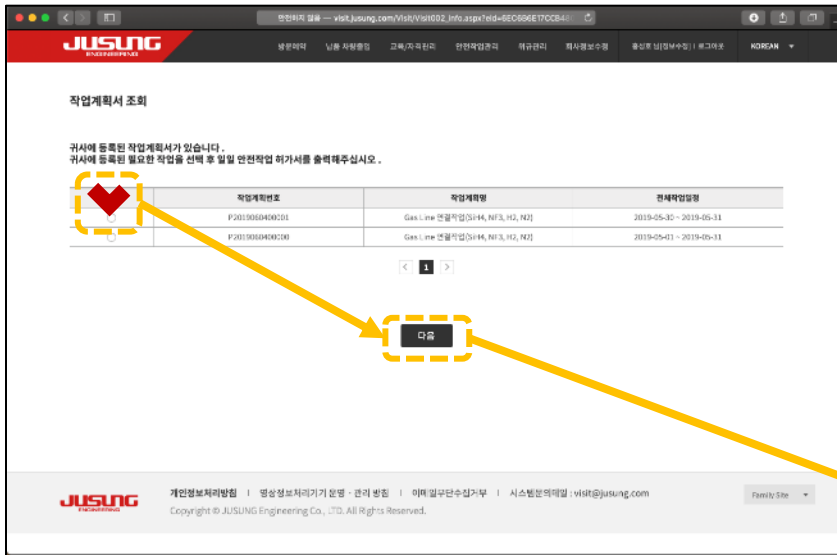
안전하지 않음 — visit.jusung.com/Visit/Visit002_Info.aspx?eid=6EC686E17CCB4

JUSUNG ENGINEERING

방문예약 | 납품 자재출입 | 교육/자격관리 | 안전작업관리 | 위규관리 | 회사정보수정 | 홍길동 님[정보수정] | 로그아웃 | KOREAN

작업계획서 조회

귀사에 등록된 작업계획서가 있습니다 .
귀사에 등록된 필요한 작업을 선택 후 일일 안전작업 허가서를 출력해주십시오 .

| | 작업계획번호 | 작업계획명 | 전체작업일정 |
|---|---|---|---|
| ○ | P2019060400001 | Gas Line 연결작업(SiH4, NF3, H2, N2) | 2019-05-30 ~ 2019-05-31 |
| ○ | P2019060400000 | Gas Line 연결작업(SiH4, NF3, H2, N2) | 2019-05-01 ~ 2019-05-31 |

< 1 >

다음

JUSUNG ENGINEERING

개인정보처리방침 | 영상정보처리기기 운영 · 관리 방침 | 이메일무단수집거부 | 시스템문의메일 : visit@jusung.com

Copyright © JUSUNG Engineering Co., LTD. All Rights Reserved.

Family Site